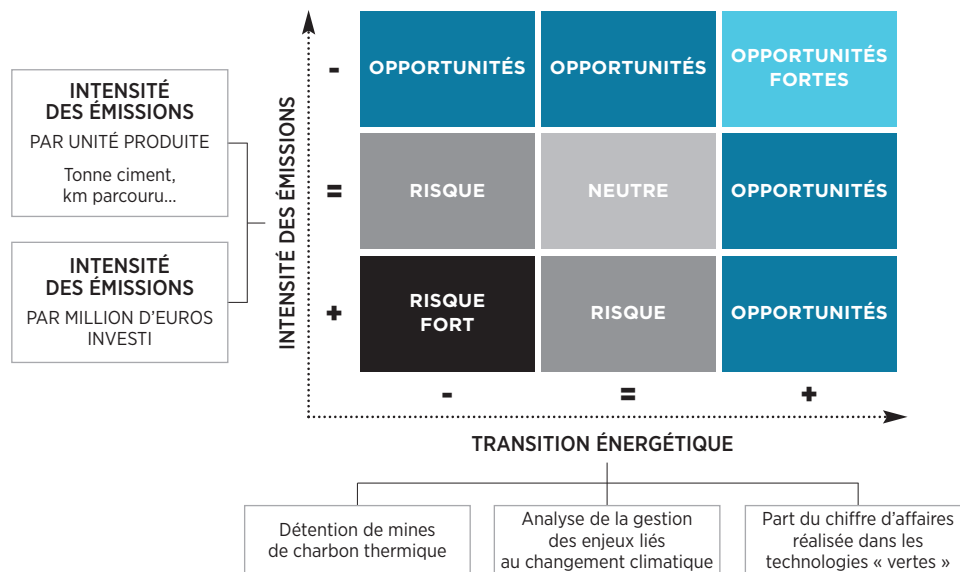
INTENSITÉ DES ÉMISSIONS

PAR UNITÉ PRODUITE

Tonne ciment, km parcouru...

INTENSITÉ DES ÉMISSIONS

PAR MILLION D'EUROS INVESTI

INTENSITÉ DES ÉMISSIONS

-

=

+

| OPPORTUNITÉS | OPPORTUNITÉS | OPPORTUNITÉS FORTES |
|---|---|---|
| RISQUE | NEUTRE | OPPORTUNITÉS |
| RISQUE FORT | RISQUE | OPPORTUNITÉS |

-

=

+

TRANSITION ÉNERGÉTIQUE

Détention de mines de charbon thermique

Analyse de la gestion des enjeux liés au changement climatique

Part du chiffre d'affaires réalisée dans les technologies « vertes »